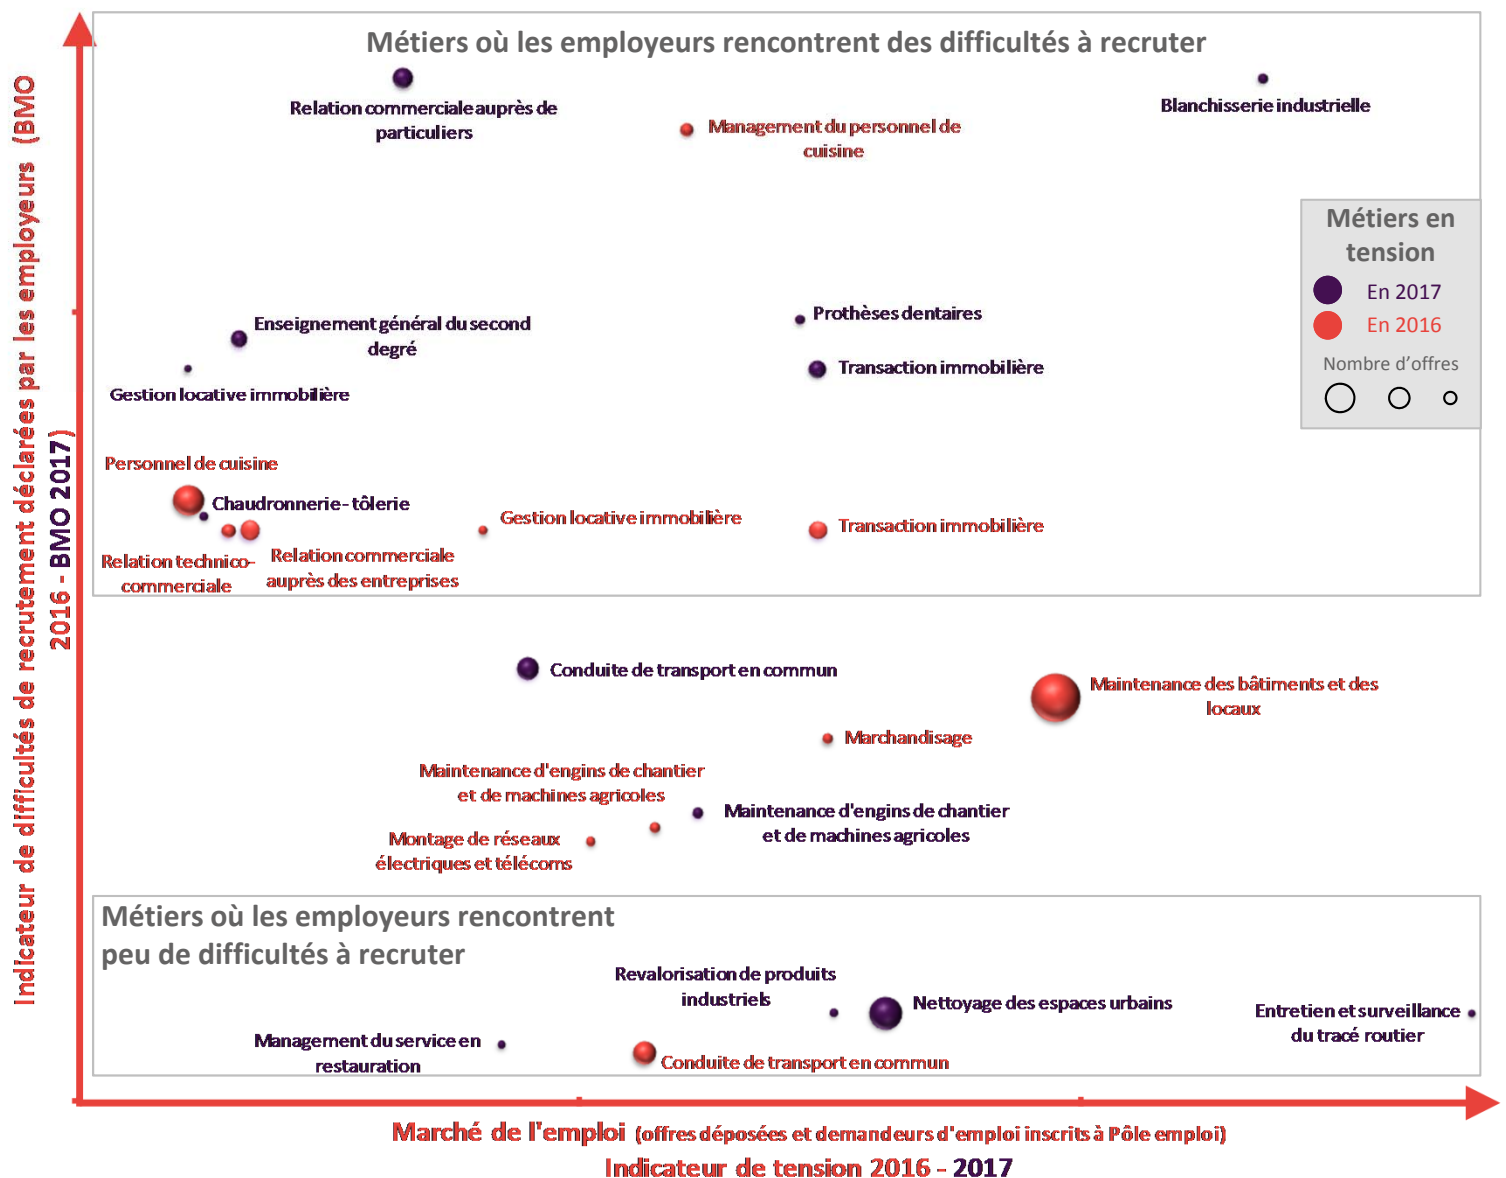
Métiers où les employeurs rencontrent des difficultés à recruter

Relation commerciale auprès de particuliers

Management du personnel de cuisine

Blanchisserie industrielle

Métiers en tension
En 2017
En 2016
Nombre d'offres

Enseignement général du second degré

Prothèses dentaires

Transaction immobilière

Gestion locative immobilière

Personnel de cuisine

Chaudronnerie - tôlerie

Gestion locative immobilière

Transaction immobilière

Relation technico-commerciale

Relation commerciale auprès des entreprises

Conduite de transport en commun

Maintenance des bâtiments et des locaux

Marchandisage

Maintenance d'engins de chantier et de machines agricoles

Maintenance d'engins de chantier et de machines agricoles

Montage de réseaux électriques et télécoms

Métiers où les employeurs rencontrent peu de difficultés à recruter

Revalorisation de produits industriels

Nettoyage des espaces urbains

Entretien et surveillance du tracé routier

Management du service en restauration

Conduite de transport en commun

Indicateur de difficultés de recrutement déclarées par les employeurs (BMO 2016 - BMO 2017)

Marché de l'emploi (offres déposées et demandeurs d'emploi inscrits à Pôle emploi)
Indicateur de tension 2016 - 2017